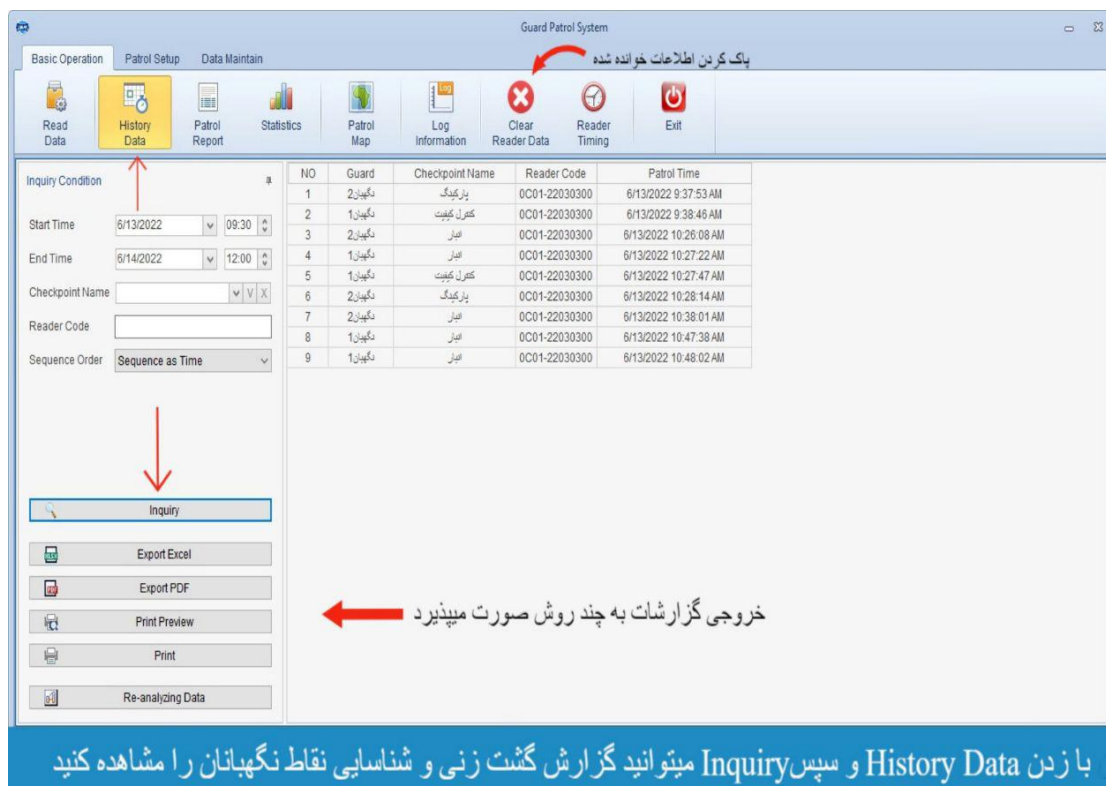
Guard Patrol System

Basic Operation Patrol Setup Data Maintain

پاک کردن اطلاعات خوانده شده

Read Data
History Data
Patrol Report
Statistics
Patrol Map
Log Information
Clear Reader Data
Reader Timing
Exit

Inquiry Condition

Start Time 6/13/2022 09:30
End Time 6/14/2022 12:00
Checkpoint Name
Reader Code
Sequence Order Sequence as Time

| NO | Guard | Checkpoint Name | Reader Code | Patrol Time |
|---|---|---|---|---|
| 1 | نگهبان2 | پارکینگ | 0C01-22030300 | 6/13/2022 9:37:53 AM |
| 2 | نگهبان1 | کنترل کیفیت | 0C01-22030300 | 6/13/2022 9:38:46 AM |
| 3 | نگهبان2 | انبار | 0C01-22030300 | 6/13/2022 10:26:08 AM |
| 4 | نگهبان1 | انبار | 0C01-22030300 | 6/13/2022 10:27:22 AM |
| 5 | نگهبان1 | کنترل کیفیت | 0C01-22030300 | 6/13/2022 10:27:47 AM |
| 6 | نگهبان2 | پارکینگ | 0C01-22030300 | 6/13/2022 10:28:14 AM |
| 7 | نگهبان2 | انبار | 0C01-22030300 | 6/13/2022 10:38:01 AM |
| 8 | نگهبان1 | انبار | 0C01-22030300 | 6/13/2022 10:47:38 AM |
| 9 | نگهبان1 | انبار | 0C01-22030300 | 6/13/2022 10:48:02 AM |

Inquiry
Export Excel
Export PDF
Print Preview
Print
Re-analyzing Data

خروجی گزارشات به چند روش صورت میپذیرد

با زدن History Data و سپسInquiry میتوانید گزارش گشت زنی و شناسایی نقاط نگهبانان را مشاهده کنید